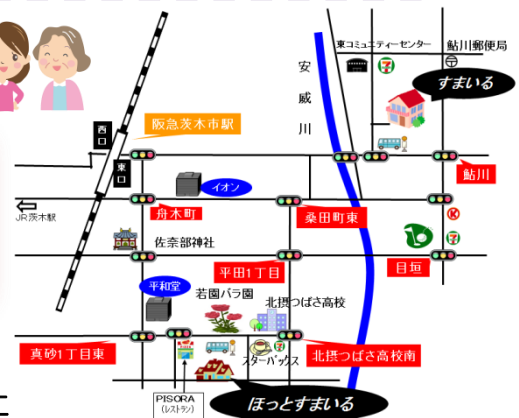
東コミュニティーセンター
鮎川郵便局
安威川
すまいる
西口
阪急茨木市駅
東口
鮎川
イオン
JR茨木駅
舟木町
桑田町東
佐奈部神社
目垣
平和堂
平田1丁目
若園バラ園
北摂つばさ高校
真砂1丁目東
北摂つばさ高校南
スターバックス
PISORA
(レストラン)
ほっとすまいる